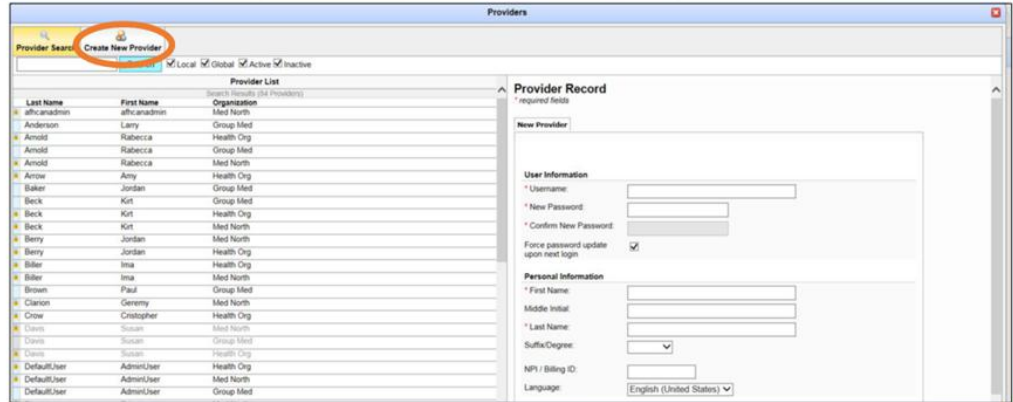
Providers

Provider Search Create New Provider

Search Local Global Active Inactive

Provider List

Search Results (84 Providers)

| Last Name | First Name | Organization |
|---|---|---|
| afhcanadmin | afhcanadmin | Med North |
| Anderson | Larry | Group Med |
| Arnold | Rabecca | Health Org |
| Arnold | Rabecca | Group Med |
| Arnold | Rabecca | Med North |
| Arrow | Amy | Health Org |
| Baker | Jordan | Group Med |
| Beck | Kirt | Group Med |
| Beck | Kirt | Health Org |
| Beck | Kirt | Med North |
| Berry | Jordan | Med North |
| Berry | Jordan | Health Org |
| Biller | Ima | Health Org |
| Biller | Ima | Med North |
| Brown | Paul | Group Med |
| Clarion | Geremy | Med North |
| Crow | Cristopher | Health Org |
| Davis | Susan | Med North |
| Davis | Susan | Group Med |
| Davis | Susan | Health Org |
| DefaultUser | AdminUser | Health Org |
| DefaultUser | AdminUser | Med North |
| DefaultUser | AdminUser | Group Med |

Provider Record
* required fields

New Provider

User Information
* Username:
* New Password:
* Confirm New Password:
Force password update upon next login

Personal Information
* First Name:
Middle Initial:
* Last Name:
Suffix/Degree:
NPI / Billing ID:
Language: English (United States)